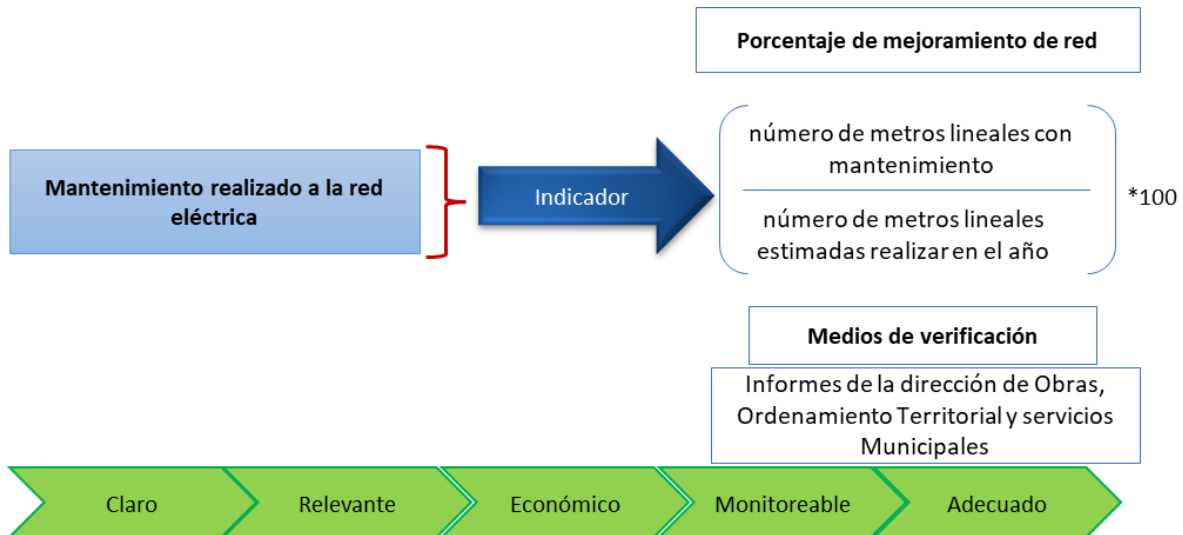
Porcentaje de mejoramiento de red

Mantenimiento realizado a la red eléctrica

Indicador

$\frac{\text{número de metros lineales con mantenimiento}}{\text{número de metros lineales estimadas realizar en el año}}$ *100

Medios de verificación

Informes de la dirección de Obras, Ordenamiento Territorial y servicios Municipales

Claro

Relevante

Económico

Monitoreable

Adecuado